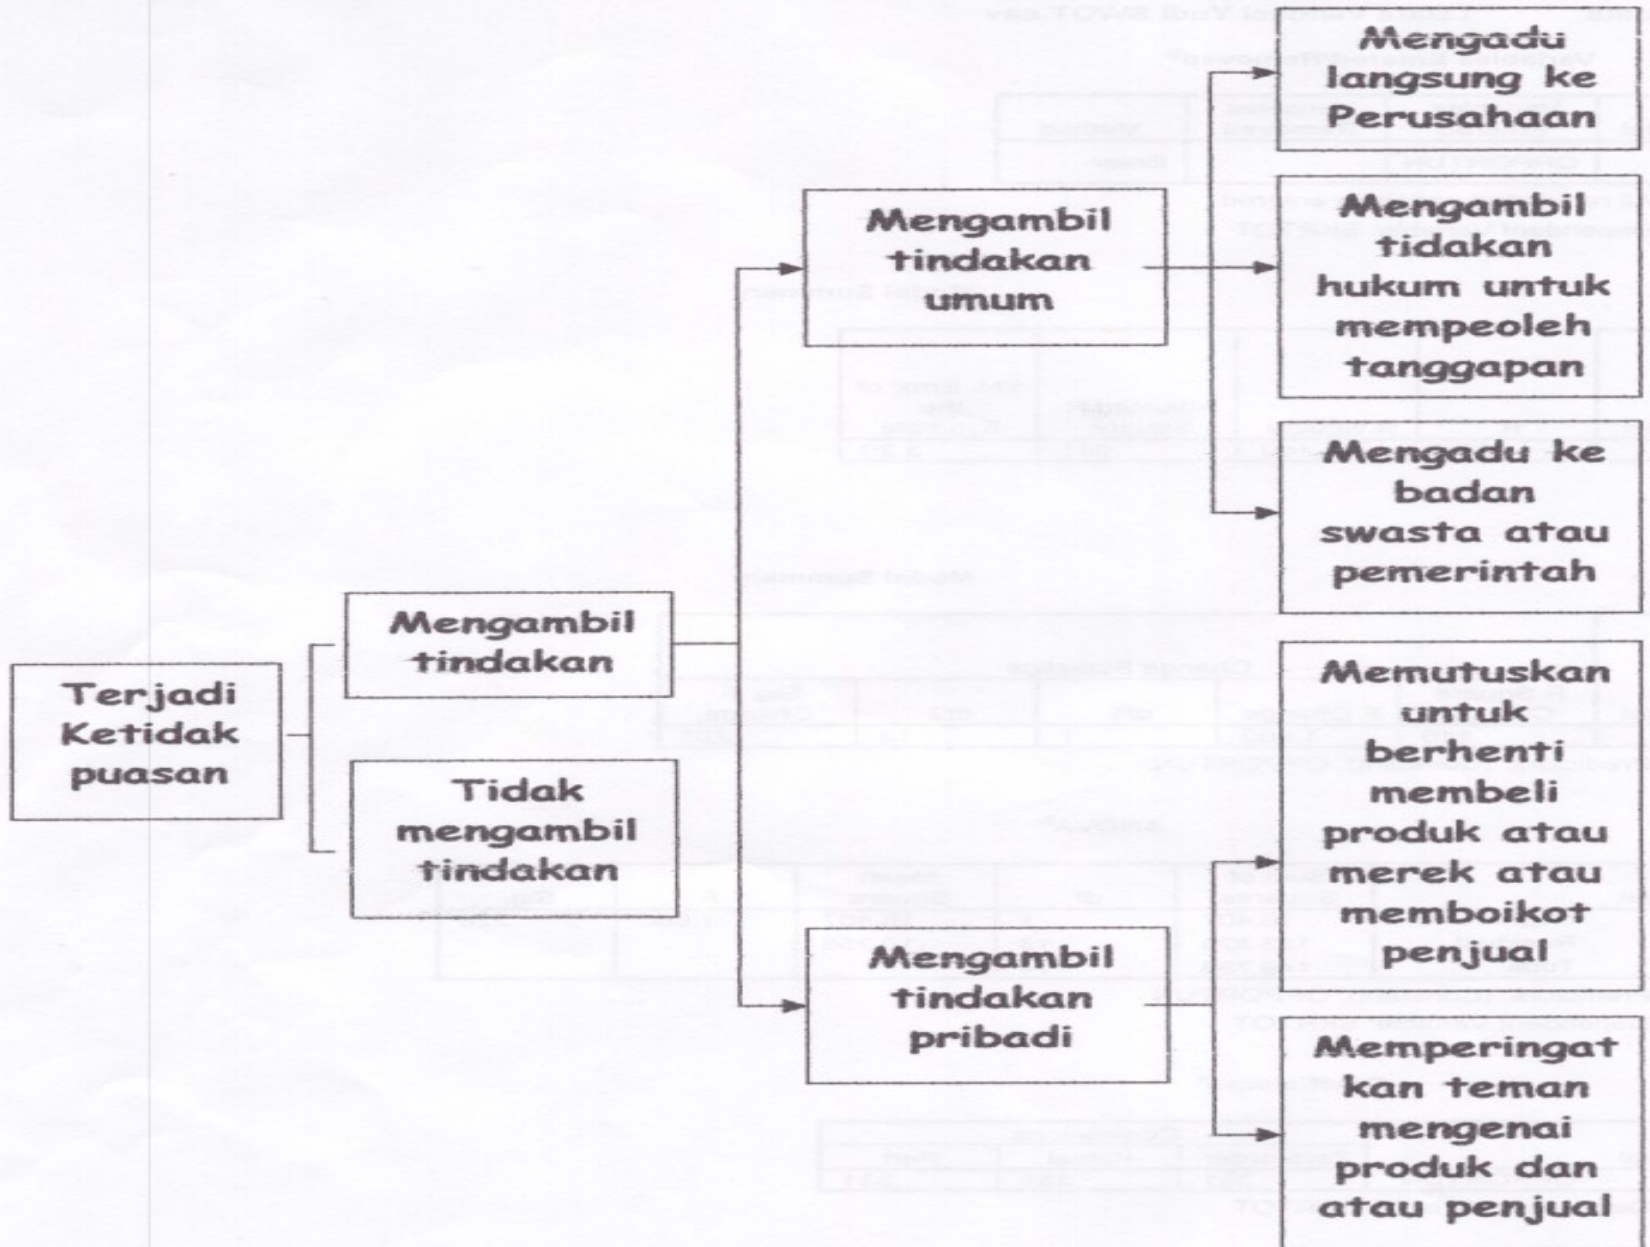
Terjadi Ketidak puasan

Mengambil tindakan

Tidak mengambil tindakan

Mengambil tindakan umum

Mengambil tindakan pribadi

Mengadu langsung ke Perusahaan

Mengambil tidakan hukum untuk mempeoleh tanggapan

Mengadu ke badan swasta atau pemerintah

Memutuskan untuk berhenti membeli produk atau merek atau memboikot penjual

Memperingat kan teman mengenai produk dan atau penjual